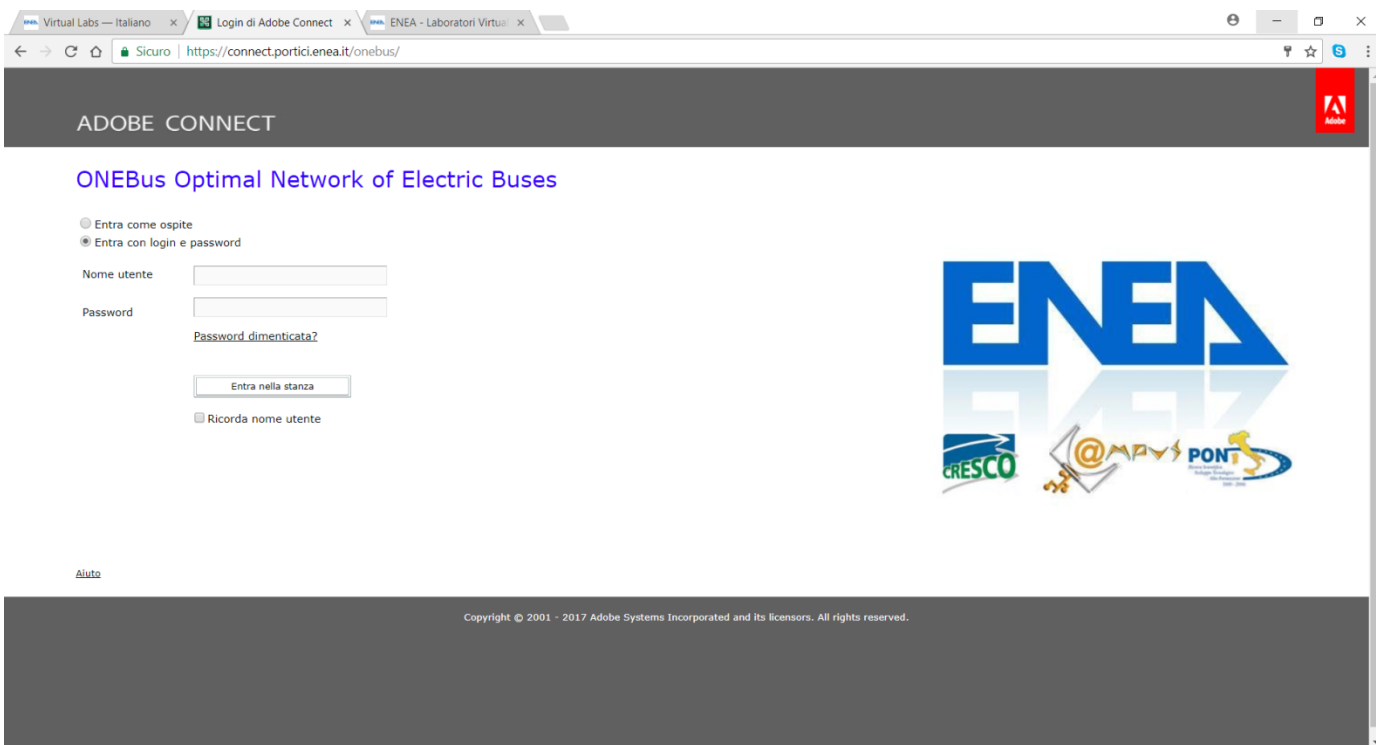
Virtual Labs — Italiano ×
Login di Adobe Connect ×
ENEA - Laboratori Virtua ×

Sicuro | https://connect.portici.enea.it/onebus/

ADOBE CONNECT

Adobe

ONEBus Optimal Network of Electric Buses

Entra come ospite
Entra con login e password

Nome utente

Password

Password dimenticata?

Entra nella stanza

Ricorda nome utente

ENEA

CRESCO

@MPVS

PON

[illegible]

Aiuto

Copyright © 2001 - 2017 Adobe Systems Incorporated and its licensors. All rights reserved.